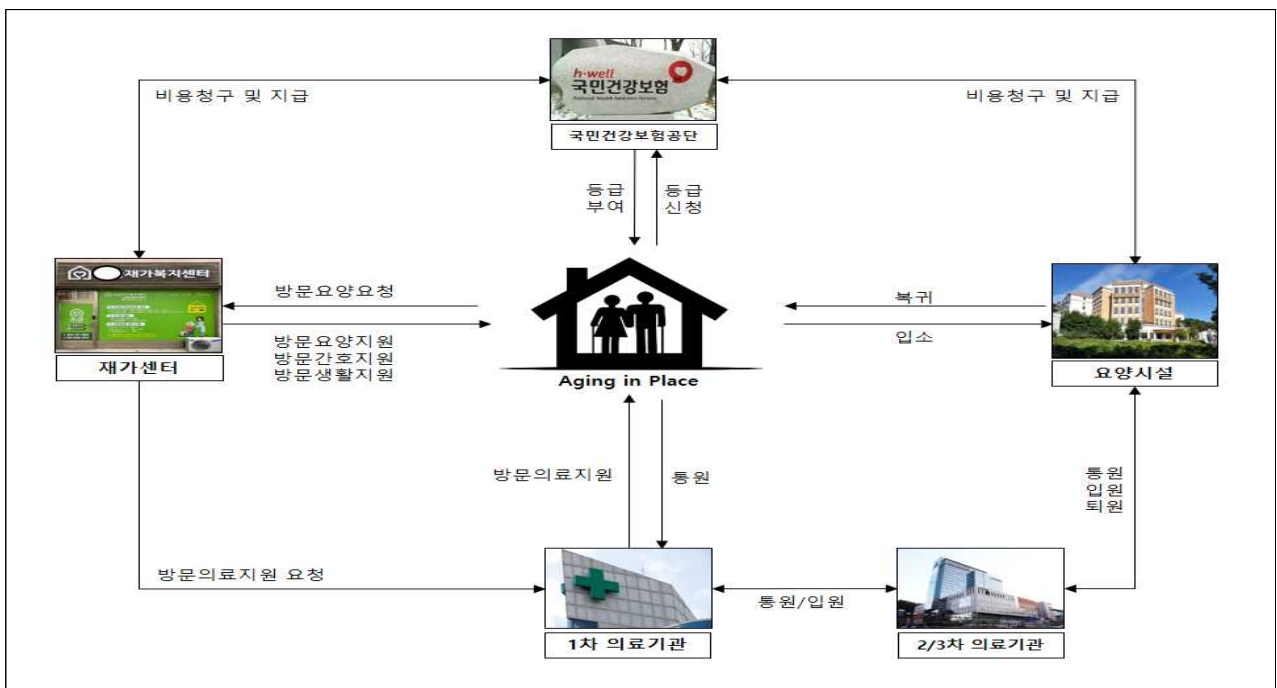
비용청구 및 지급

h-well
국민건강보험

국민건강보험공단

비용청구 및 지급

등급 부여

등급 신청

재가복지센터

재가센터

방문요양요청

방문요양지원
방문간호지원
방문생활지원

Aging in Place

복귀

입소

요양시설

방문의료지원

통원

통원
입원
퇴원

방문의료지원 요청

1차 의료기관

통원/입원

2/3차 의료기관